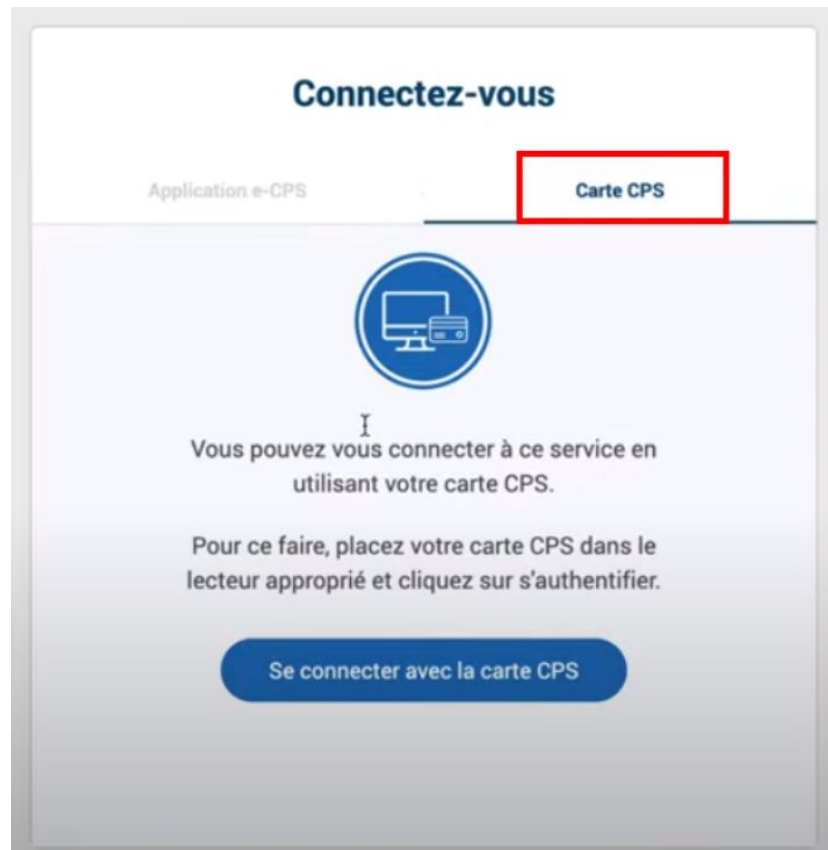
Connectez-vous

Application e-CPS

Carte CPS

Vous pouvez vous connecter à ce service en utilisant votre carte CPS.

Pour ce faire, placez votre carte CPS dans le lecteur approprié et cliquez sur s'authentifier.

Se connecter avec la carte CPS